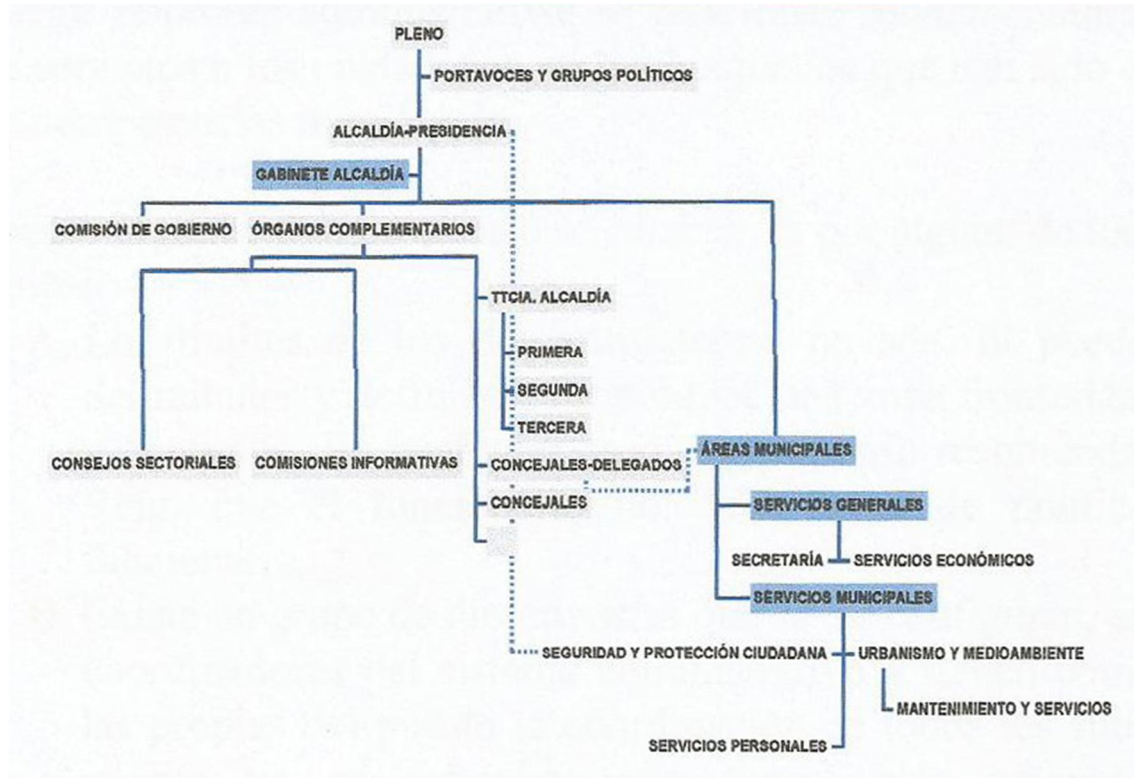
PLENO

PORTAVOCES Y GRUPOS POLÍTICOS

ALCALDÍA-PRESIDENCIA

GABINETE ALCALDÍA

COMISIÓN DE GOBIERNO

ÓRGANOS COMPLEMENTARIOS

TTCIA. ALCALDÍA

PRIMERA

SEGUNDA

TERCERA

CONSEJOS SECTORIALES

COMISIONES INFORMATIVAS

CONCEJALES-DELEGADOS

CONCEJALES

ÁREAS MUNICIPALES

SERVICIOS GENERALES

SECRETARÍA

SERVICIOS ECONÓMICOS

SERVICIOS MUNICIPALES

SEGURIDAD Y PROTECCIÓN CIUDADANA

URBANISMO Y MEDIOAMBIENTE

MANTENIMIENTO Y SERVICIOS

SERVICIOS PERSONALES